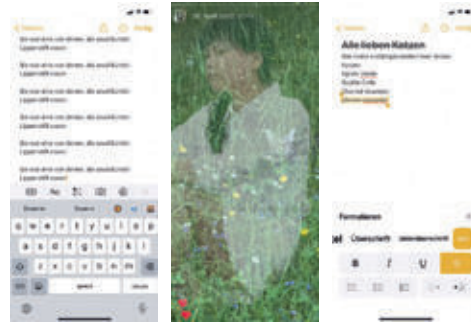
Notizen
Fertig

Sie war eine von denen, die sowohl mit Lippen stift essen

Sie war eine von denen, die sowohl mit Lippen stift essen

Sie war eine von denen, die sowohl mit Lippen stift essen

Sie war eine von denen, die sowohl mit Lippen stift essen

Sie war eine von denen, die sowohl mit Lippen stift essen

q w e r t z u i o p ü
a s d f g h j k l ö ä
y x c v b n m
123
space
return

Notizen
Fertig

Alle lieben Katzen

Formatieren
Überschrift
B I U S